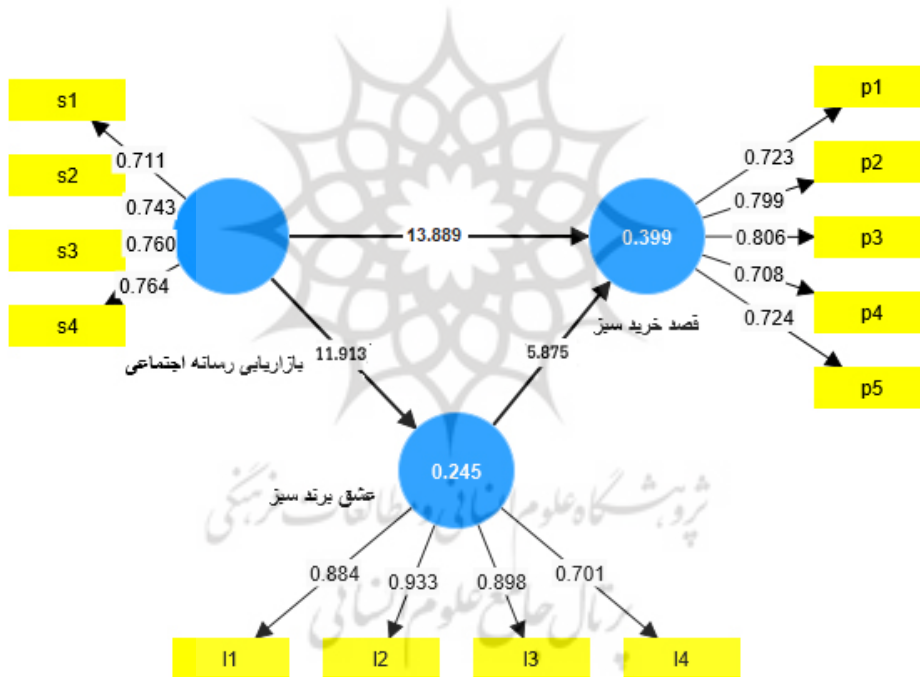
s1
s2
s3
s4
0.711
0.743
0.760
0.764
بازاریابی رسانه اجتماعی
13.889
0.399
قصد خرید سبز
p1
p2
p3
p4
p5
0.723
0.799
0.806
0.708
0.724
11.913
5.875
0.245
عشق برند سبز
0.884
0.933
0.898
0.701
l1
l2
l3
l4
پژوهشگاه علوم انسانی و مطالعات فرهنگی
پرتال جامع علوم انسانی